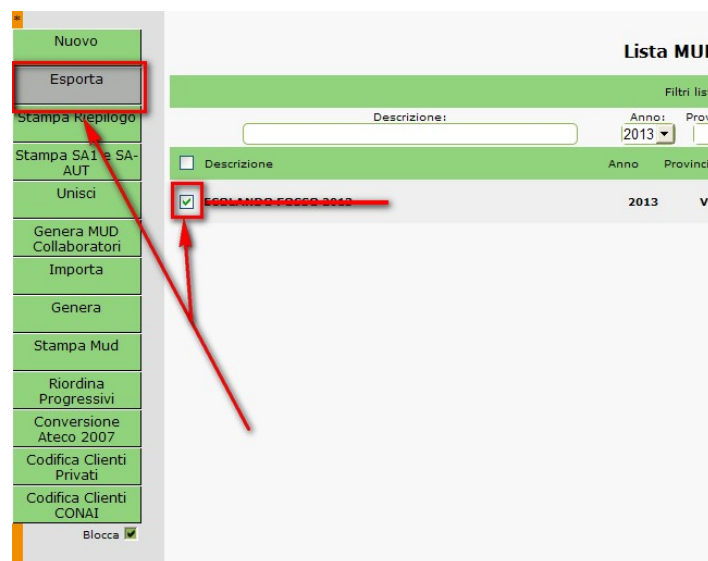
Nuovo

Esporta

Stampa Riepilogo

Stampa SA1 e SA-AUT

Unisci

Genera MUD Collaboratori

Importa

Genera

Stampa Mud

Riordina Progressivi

Conversione Ateco 2007

Codifica Clienti Privati

Codifica Clienti CONAI

Blocca

Lista MU

Filtri lis

Descrizione:

Anno:

2013

Pro

Descrizione

Anno

Provinc

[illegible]

2013

V